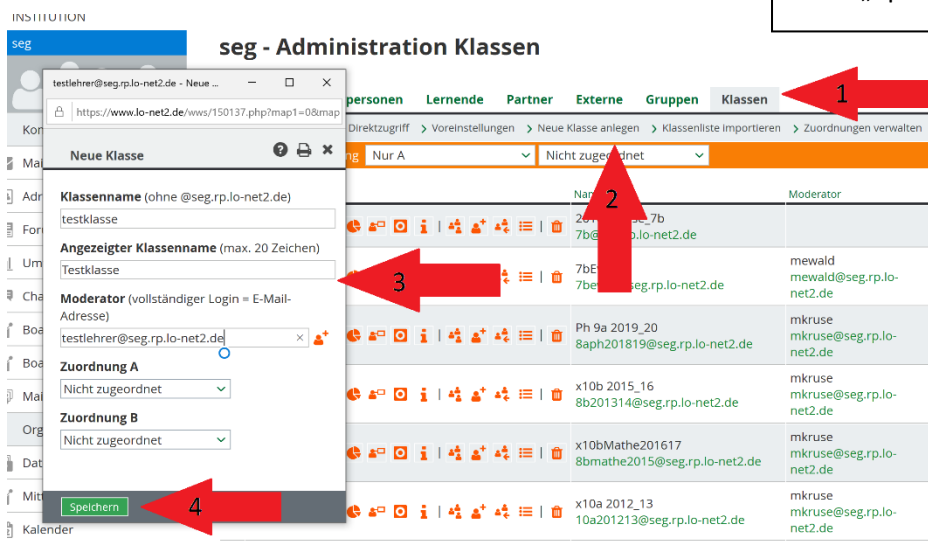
INSTITUTION

seg

Kon

Mai

Adr

For

Um

Cha

Boa

Boa

Mai

Org

Dat

Mit

Kalender

seg - Administration Klassen

personen Lernende Partner Externe Gruppen Klassen

1

Direktzugriff › Voreinstellungen › Neue Klasse anlegen › Klassenliste importieren › Zuordnungen verwalten

ng Nur A Nicht zugeordnet

2

Nam Moderator

201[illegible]e_7b 7b@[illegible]p.lo-net2.de

7bE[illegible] 7bew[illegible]seg.rp.lo-net2.de | mewald mewald@seg.rp.lo-net2.de

Ph 9a 2019_20 8aph201819@seg.rp.lo-net2.de | mkruse mkruse@seg.rp.lo-net2.de

x10b 2015_16 8b201314@seg.rp.lo-net2.de | mkruse mkruse@seg.rp.lo-net2.de

x10bMathe201617 8bmathe2015@seg.rp.lo-net2.de | mkruse mkruse@seg.rp.lo-net2.de

x10a 2012_13 10a201213@seg.rp.lo-net2.de | mkruse mkruse@seg.rp.lo-net2.de

testlehrer@seg.rp.lo-net2.de - Neue ...

https://www.lo-net2.de/wws/150137.php?map1=0&map

Neue Klasse

Klassenname (ohne @seg.rp.lo-net2.de)
testklasse

Angezeigter Klassenname (max. 20 Zeichen)
Testklasse

3

Moderator (vollständiger Login = E-Mail-Adresse)
testlehrer@seg.rp.lo-net2.de

Zuordnung A
Nicht zugeordnet

Zuordnung B
Nicht zugeordnet

Speichern

4